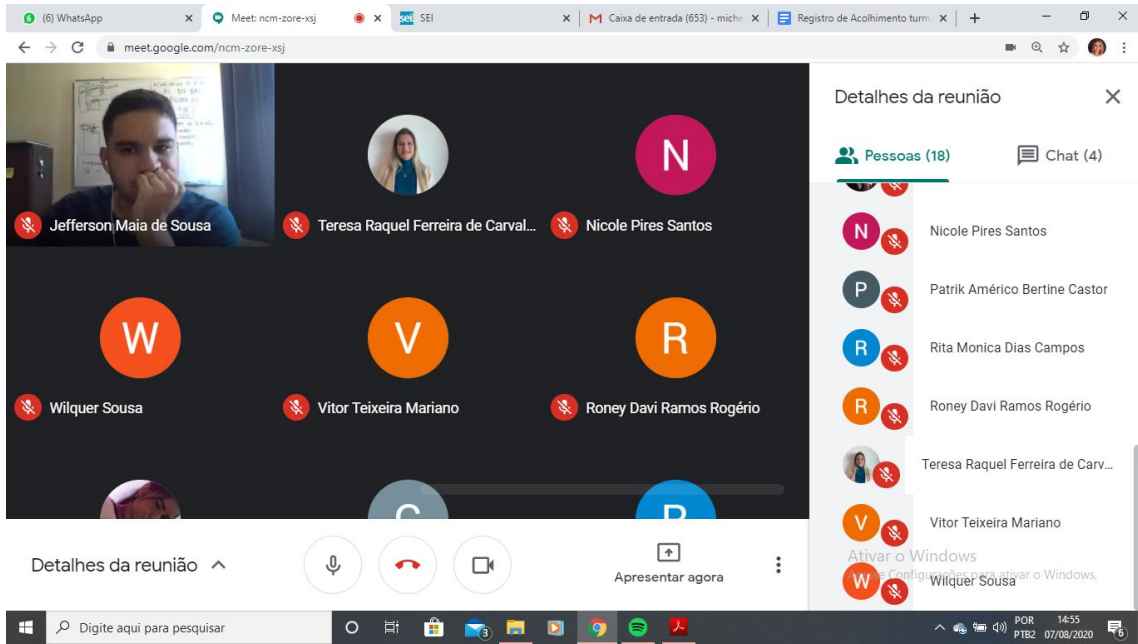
(6) WhatsApp ×
Meet: ncm-zore-xsj ×
SEI SEI ×
M Caixa de entrada (653) - miche ×
Registro de Acolhimento turm ×
+

meet.google.com/ncm-zore-xsj

Jefferson Maia de Sousa
Teresa Raquel Ferreira de Carval...
N
Nicole Pires Santos
W
Wilquer Sousa
V
Vitor Teixeira Mariano
R
Roney Davi Ramos Rogério

Detalhes da reunião
Pessoas (18)
Chat (4)
N Nicole Pires Santos
P Patrik Américo Bertine Castor
R Rita Monica Dias Campos
R Roney Davi Ramos Rogério
Teresa Raquel Ferreira de Carv...
V Vitor Teixeira Mariano
W Wilquer Sousa

Ativar o Windows
Acesse Configurações para ativar o Windows.

Detalhes da reunião
Apresentar agora

Digite aqui para pesquisar
POR PTB2
14:55
07/08/2020